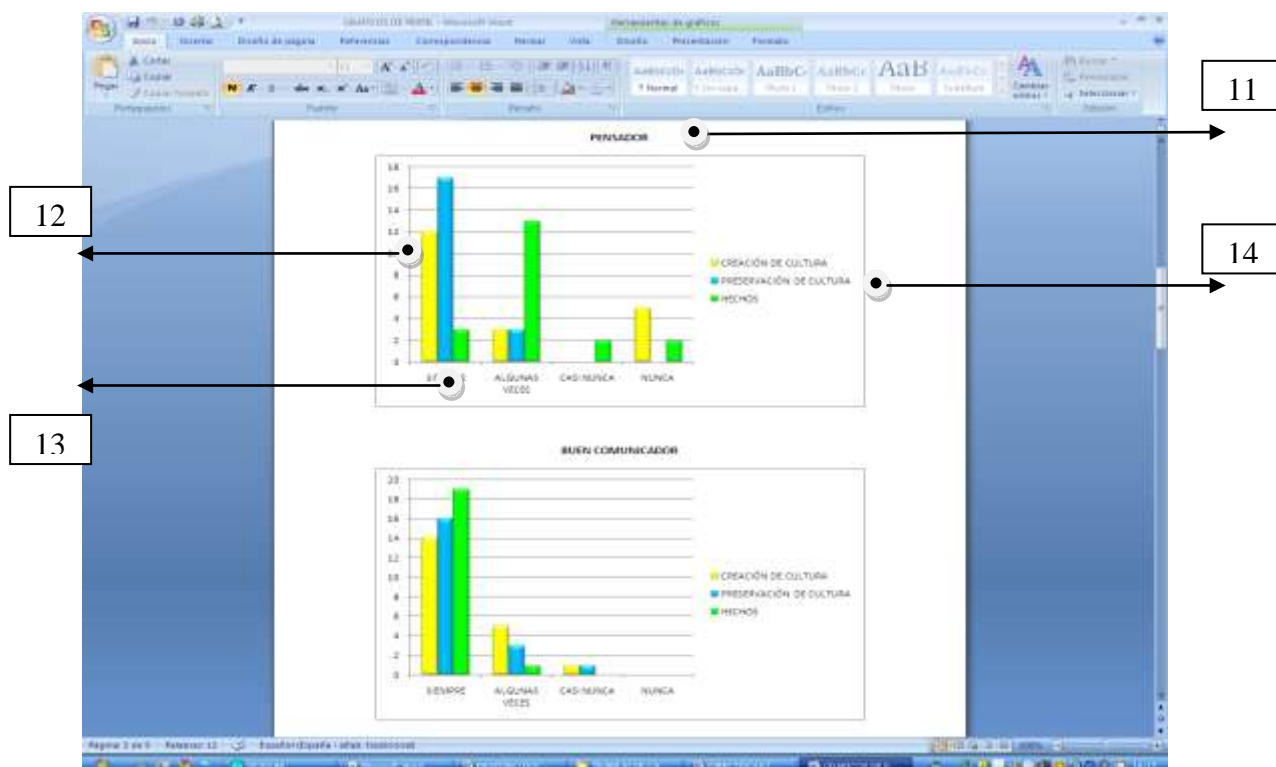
Herramientas de gráficos

Inicio Insertar Diseño de página Referencias Correspondencia Revisar Vista Diseño Presentación Formato

Cortar Copiar Copiar formato Pegar Portapapeles Fuente Párrafo Estilos Edición

AaBbCcDc AaBbCcDc AaBbC AaBbCc AaB AaBbCc

¶ Normal ¶ Sin espaciado Título 1 Título 2 Título Subtítulo

Cambiar estilos Buscar Reemplazar Seleccionar

11

PENSADOR

12

14

| | CREACIÓN DE CULTURA | PRESERVACIÓN DE CULTURA | HECHOS |
|---|---|---|---|
| SIEMPRE | 12 | 17 | 3 |
| ALGUNAS VECES | 3 | 3 | 13 |
| CASI NUNCA | | | 2 |
| NUNCA | 5 | | 2 |

18 16 14 12 10 8 6 4 2 0

CREACIÓN DE CULTURA
PRESERVACIÓN DE CULTURA
HECHOS

13

BUEN COMUNICADOR

20 18 16 14 12 10 8 6 4 2 0

SIEMPRE ALGUNAS VECES CASI NUNCA NUNCA

CREACIÓN DE CULTURA
PRESERVACIÓN DE CULTURA
HECHOS

Página: 1 de 5 Palabras: 12 Español (España - alfab. tradicional)